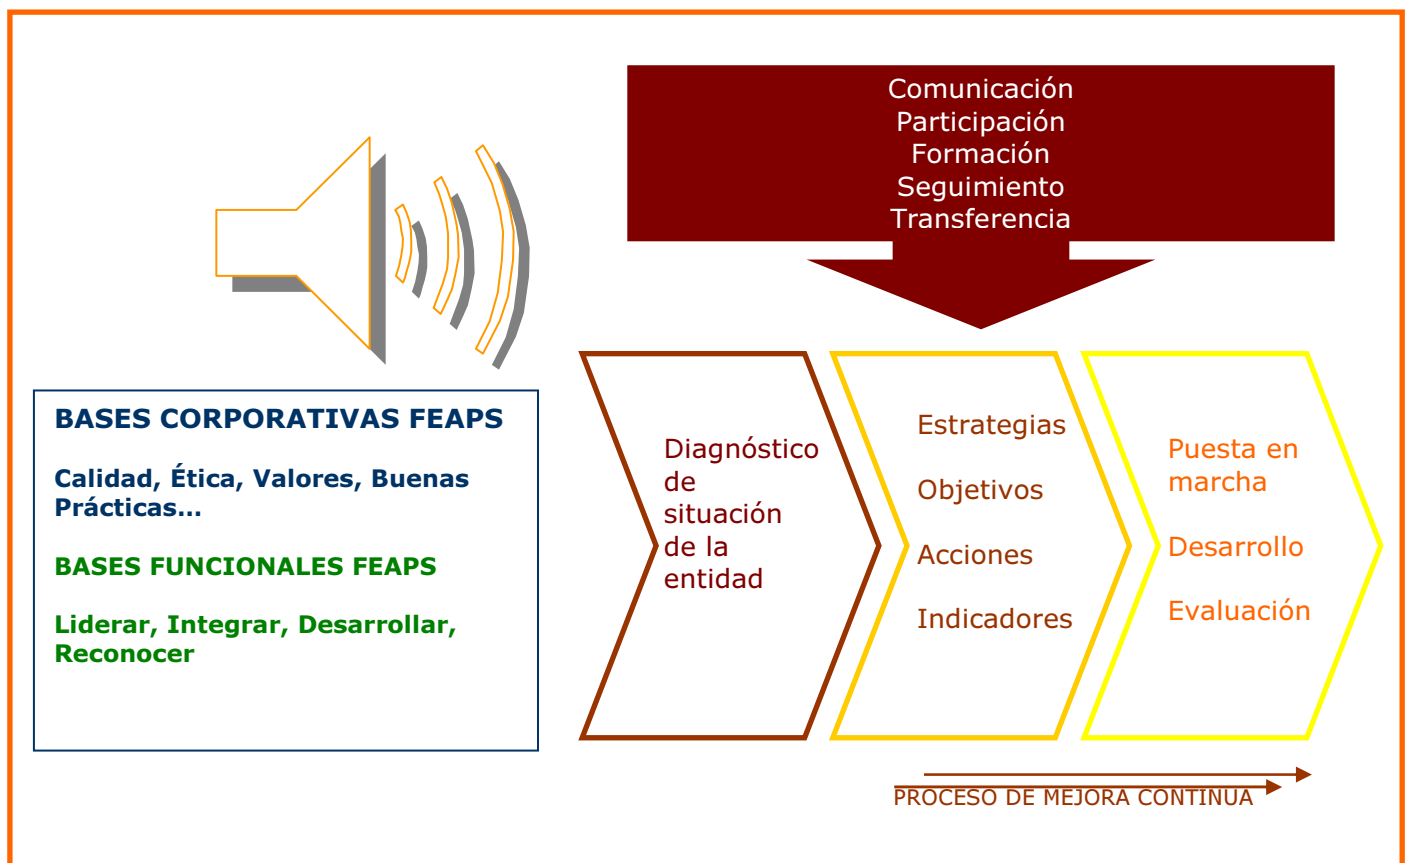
Comunicación
Participación
Formación
Seguimiento
Transferencia

BASES CORPORATIVAS FEAPS

Calidad, Ética, Valores, Buenas Prácticas…

BASES FUNCIONALES FEAPS

Liderar, Integrar, Desarrollar, Reconocer

Diagnóstico de situación de la entidad

Estrategias

Objetivos

Acciones

Indicadores

Puesta en marcha

Desarrollo

Evaluación

PROCESO DE MEJORA CONTINUA